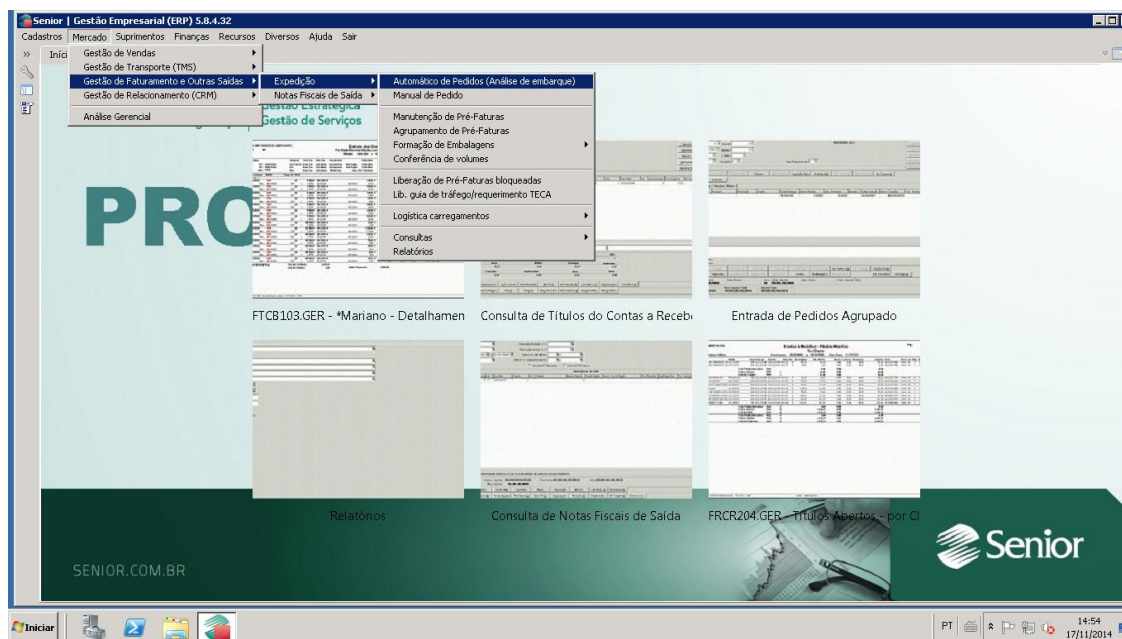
Senior | Gestão Empresarial (ERP) 5.8.4.32

Cadastros Mercado Suprimentos Finanças Recursos Diversos Ajuda Sair

Iníci

Gestão de Vendas
Gestão de Transporte (TMS)
Gestão de Faturamento e Outras Saídas
Gestão de Relacionamento (CRM)
Análise Gerencial

Expedição
Notas Fiscais de Saída

Automático de Pedidos (Análise de embarque)
Manual de Pedido
Manutenção de Pré-Faturas
Agrupamento de Pré-Faturas
Formação de Embalagens
Conferência de volumes
Liberação de Pré-Faturas bloqueadas
Lib. guia de tráfego/requerimento TECA
Logística carregamentos
Consultas
Relatórios

Gestão Estratégica
Gestão de Serviços

PRO

FTCB103.GER - *Mariano - Detalhamen

Consulta de Títulos do Contas a Recebe

Entrada de Pedidos Agrupado

Relatórios

Consulta de Notas Fiscais de Saída

FRCR204.GER - Títulos Abertos - por Cl

Senior

SENIOR.COM.BR

Iniciar

PT

14:54
17/11/2014